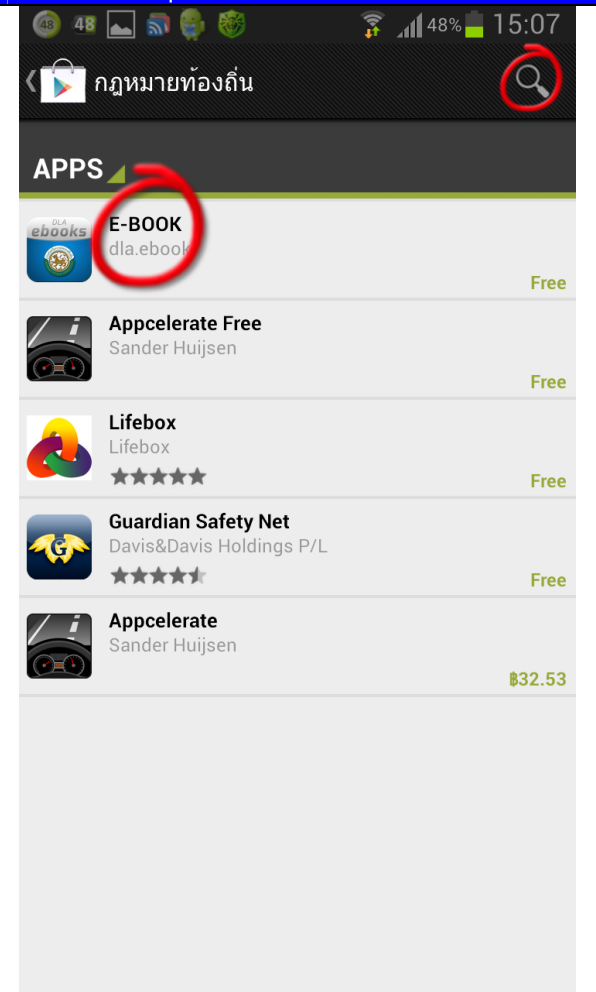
48 48 48% 15:07

กฎหมายท้องถิ่น

APPS

DLA ebooks

E-BOOK
dla.ebook
Free

Appcelerate Free
Sander Huijsen
Free

Lifebox
Lifebox
Free

Guardian Safety Net
Davis&Davis Holdings P/L
Free

Appcelerate
Sander Huijsen
฿32.53